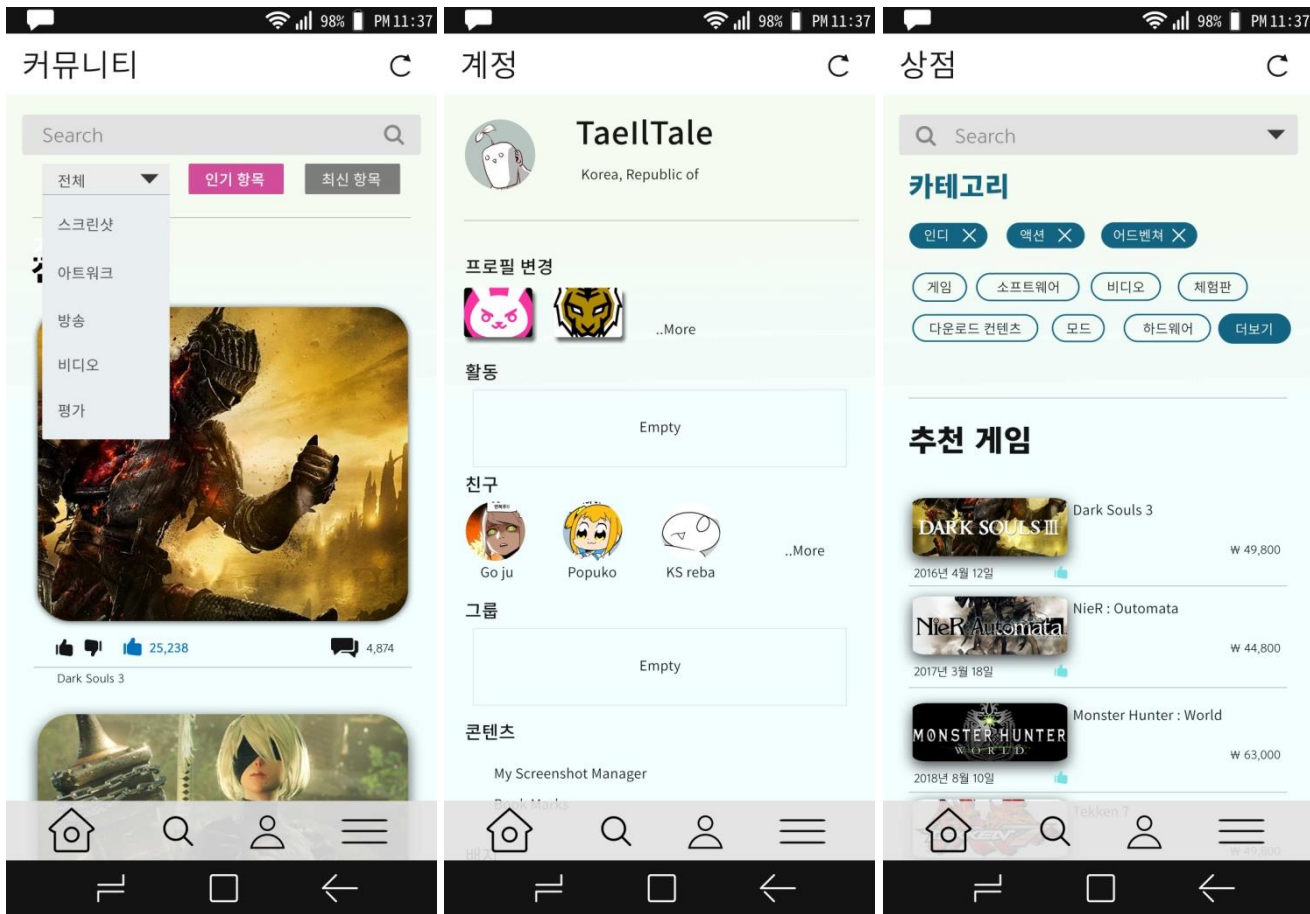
98% PM 11:37

커뮤니티

Search

전체

인기 항목

최신 항목

스크린샷

아트워크

방송

비디오

평가

25,238

4,874

Dark Souls 3

98% PM 11:37

계정

TaeIlTale

Korea, Republic of

프로필 변경

..More

활동

Empty

친구

..More

Go ju

Popuko

KS reba

그룹

Empty

콘텐츠

My Screenshot Manager

Book Marks

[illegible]

98% PM 11:37

상점

Search

카테고리

인디

액션

어드벤쳐

게임

소프트웨어

비디오

체험판

다운로드 컨텐츠

모드

하드웨어

더보기

추천 게임

DARK SOULS III

Dark Souls 3

₩ 49,800

2016년 4월 12일

NieR:Automata

NieR : Outomata

₩ 44,800

2017년 3월 18일

MONSTER HUNTER WORLD

Monster Hunter : World

₩ 63,000

2018년 8월 10일

Tekken 7

₩ 49,800